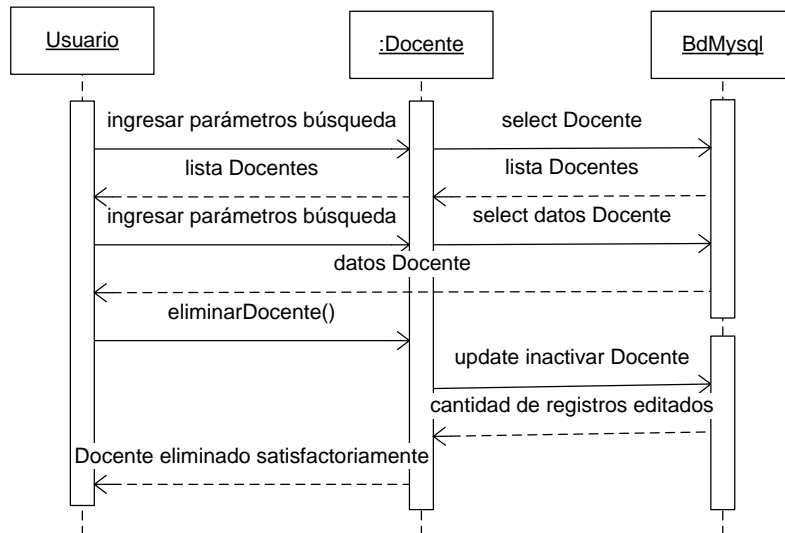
Usuario

:Docente

BdMysql

ingresar parámetros búsqueda

select Docente

lista Docentes

lista Docentes

ingresar parámetros búsqueda

select datos Docente

datos Docente

eliminarDocente()

update inactivar Docente

cantidad de registros editados

Docente eliminado satisfactoriamente